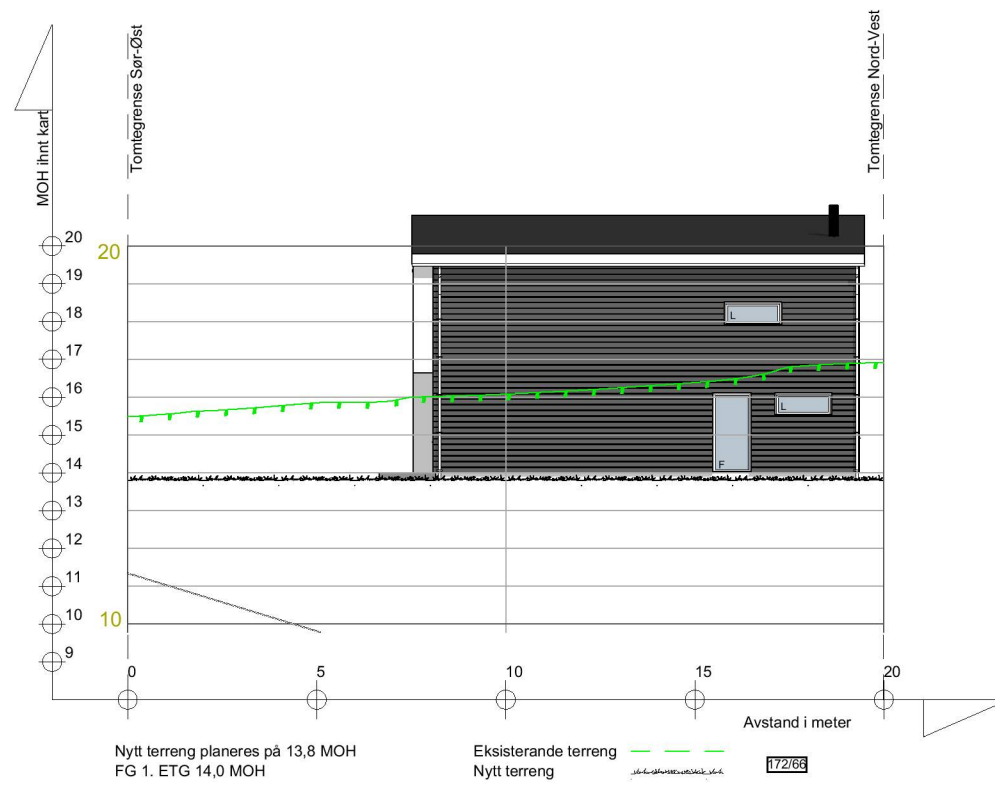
MOH ihnt kart

Tomtegrense Sør-Øst

Tomtegrense Nord-Vest

20
19
18
17
16
15
14
13
12
11
10
9

20

10

L

L

F

0
5
10
15
20

Avstand i meter

Nytt terreng planeres på 13,8 MOH
FG 1. ETG 14,0 MOH

Eksisterande terreng
Nytt terreng

172/66